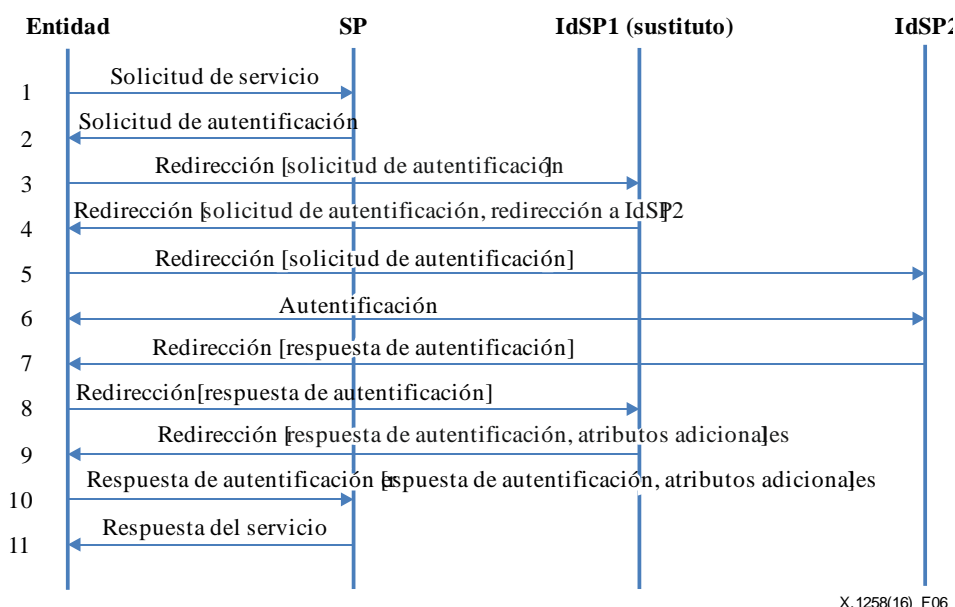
Entidad
SP
IdSP1 (sustituto)
IdSP2

1 Solicitud de servicio
2 Solicitud de autentificación
3 Redirección [solicitud de autentificación]
4 Redirección [solicitud de autentificación, redirección a IdSP2]
5 Redirección [solicitud de autentificación]
6 Autentificación
7 Redirección [respuesta de autentificación]
8 Redirección[respuesta de autentificación]
9 Redirección [respuesta de autentificación, atributos adicionales]
10 Respuesta de autentificación [respuesta de autentificación, atributos adicionales]
11 Respuesta del servicio

X.1258(16)_F06